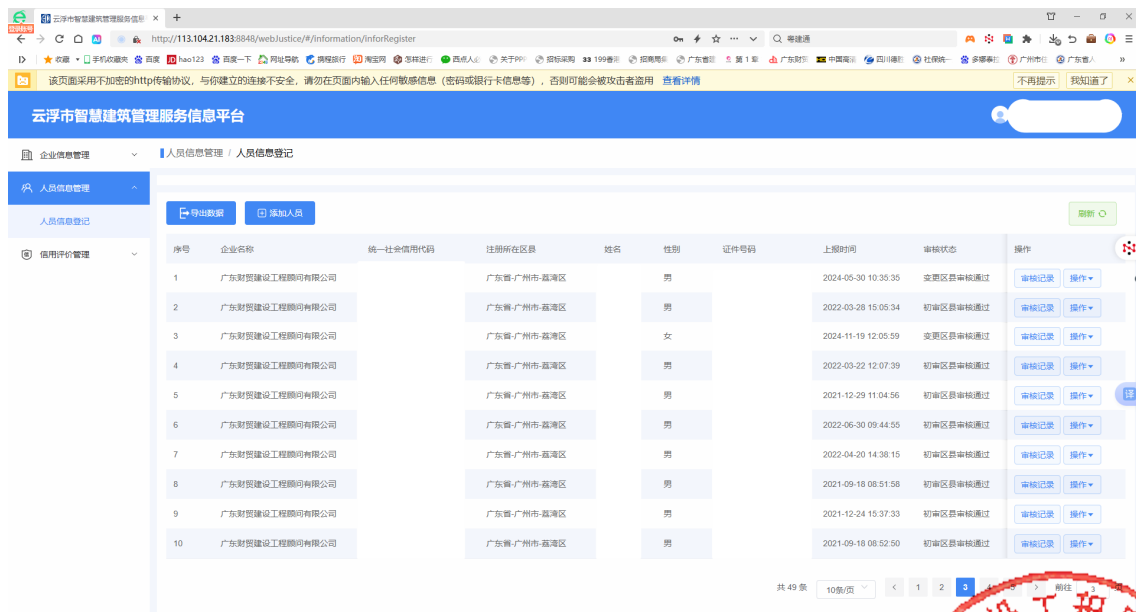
云浮市智慧建筑管理服务信息 ×  +

http://113.104.21.183:8848/webJustice/#/information/inforRegister

零建通

收藏 手机收藏夹 百度 hao123 百度一下 网址导航 携程旅行 淘宝网 怎样进行 西点人众 关于PPP 招标采购 199春来 招商局集 广东省国 第1章 广东财贸 中国商贸 四川德胜 社保统一 多娜泰拉 广州市住 广东省人

该页面采用不加密的http传输协议，与你建立的连接不安全，请勿在页面内输入任何敏感信息（密码或银行卡信息等），否则可能会被攻击者盗用 查看详情 不再提示 我知道了

云浮市智慧建筑管理服务信息平台

企业信息管理

人员信息管理

人员信息登记

信用评价管理

人员信息管理 / 人员信息登记

导出数据 添加人员

刷新

| 序号 | 企业名称 | 统一社会信用代码 | 注册所在区县 | 姓名 | 性别 | 证件号码 | 上报时间 | 审核状态 | 操作 |
|---|---|---|---|---|---|---|---|---|---|
| 1 | 广东财贸建设工程顾问有限公司 | | 广东省-广州市-荔湾区 | | 男 | | 2024-05-30 10:35:35 | 变更区县审核通过 | 审核记录 操作 |
| 2 | 广东财贸建设工程顾问有限公司 | | 广东省-广州市-荔湾区 | | 男 | | 2022-03-28 15:05:34 | 初审区县审核通过 | 审核记录 操作 |
| 3 | 广东财贸建设工程顾问有限公司 | | 广东省-广州市-荔湾区 | | 女 | | 2024-11-19 12:05:59 | 变更区县审核通过 | 审核记录 操作 |
| 4 | 广东财贸建设工程顾问有限公司 | | 广东省-广州市-荔湾区 | | 男 | | 2022-03-22 12:07:39 | 初审区县审核通过 | 审核记录 操作 |
| 5 | 广东财贸建设工程顾问有限公司 | | 广东省-广州市-荔湾区 | | 男 | | 2021-12-29 11:04:56 | 初审区县审核通过 | 审核记录 操作 |
| 6 | 广东财贸建设工程顾问有限公司 | | 广东省-广州市-荔湾区 | | 男 | | 2022-06-30 09:44:55 | 初审区县审核通过 | 审核记录 操作 |
| 7 | 广东财贸建设工程顾问有限公司 | | 广东省-广州市-荔湾区 | | 男 | | 2022-04-20 14:38:15 | 初审区县审核通过 | 审核记录 操作 |
| 8 | 广东财贸建设工程顾问有限公司 | | 广东省-广州市-荔湾区 | | 男 | | 2021-09-18 08:51:58 | 初审区县审核通过 | 审核记录 操作 |
| 9 | 广东财贸建设工程顾问有限公司 | | 广东省-广州市-荔湾区 | | 男 | | 2021-12-24 15:37:33 | 初审区县审核通过 | 审核记录 操作 |
| 10 | 广东财贸建设工程顾问有限公司 | | 广东省-广州市-荔湾区 | | 男 | | 2021-09-18 08:52:50 | 初审区县审核通过 | 审核记录 操作 |

共 49 条 10条/页 < 1 2 3 4 5 > 前往